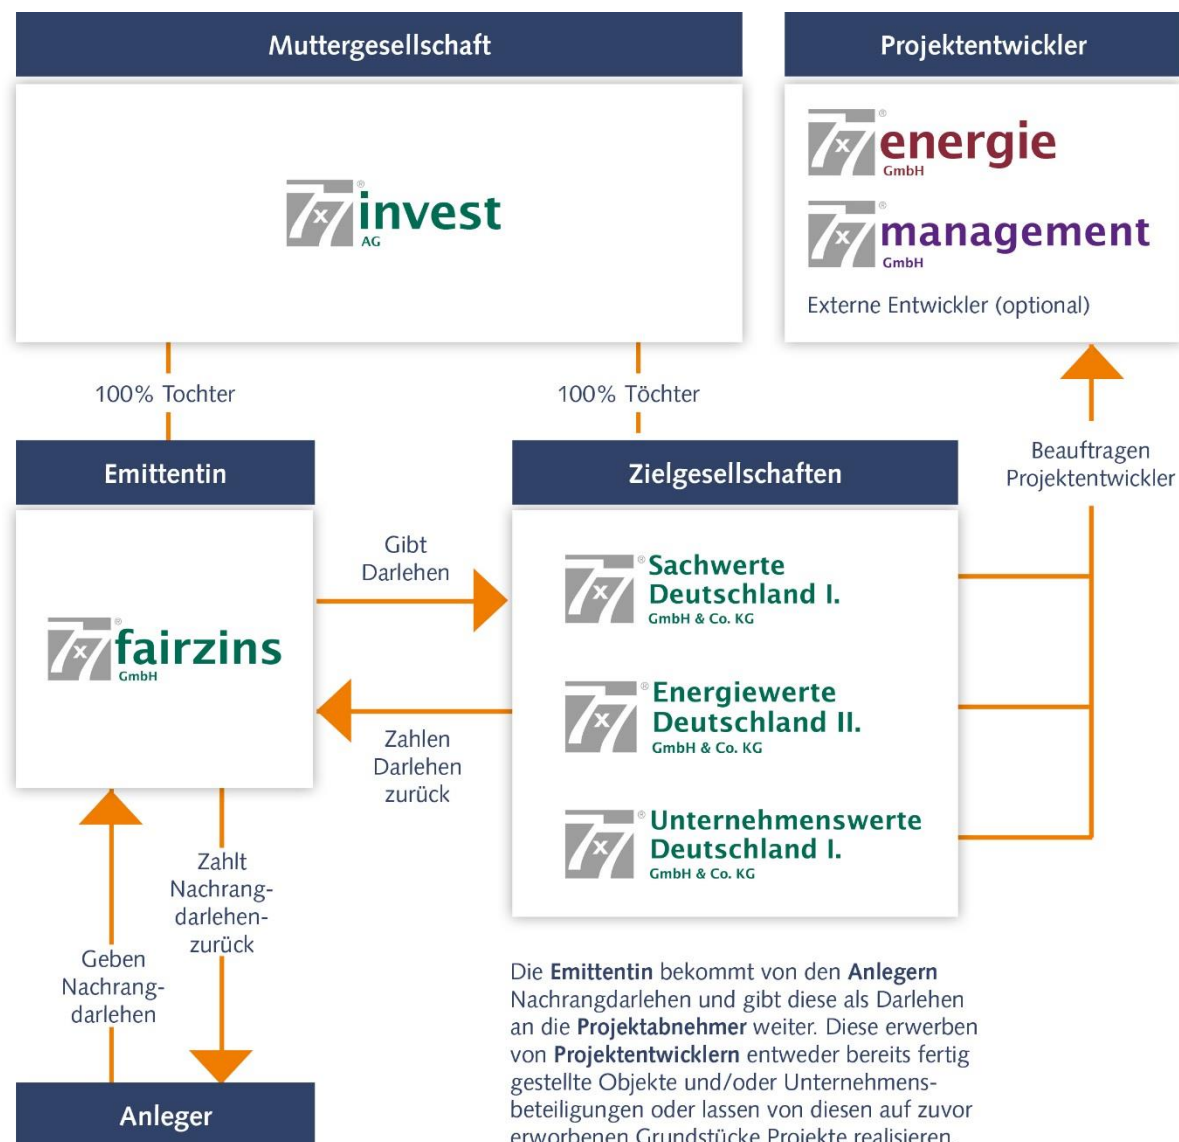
Muttergesellschaft

7x7 invest AG

Projektentwickler

7x7 energie GmbH

7x7 management GmbH

Externe Entwickler (optional)

100% Tochter

100% Töchter

Beauftragen Projektentwickler

Emittentin

Zielgesellschaften

Gibt Darlehen

7x7 fairzins GmbH

7x7 Sachwerte Deutschland I. GmbH & Co. KG

7x7 Energiewerte Deutschland II. GmbH & Co. KG

7x7 Unternehmenswerte Deutschland I. GmbH & Co. KG

Zahlen Darlehen zurück

Zahlt Nachrangdarlehen-zurück

Geben Nachrangdarlehen

Anleger

Die **Emittentin** bekommt von den **Anlegern** Nachrangdarlehen und gibt diese als Darlehen an die **Projektabnehmer** weiter. Diese erwerben von **Projektentwicklern** entweder bereits fertig gestellte Objekte und/oder Unternehmensbeteiligungen oder lassen von diesen auf zuvor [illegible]